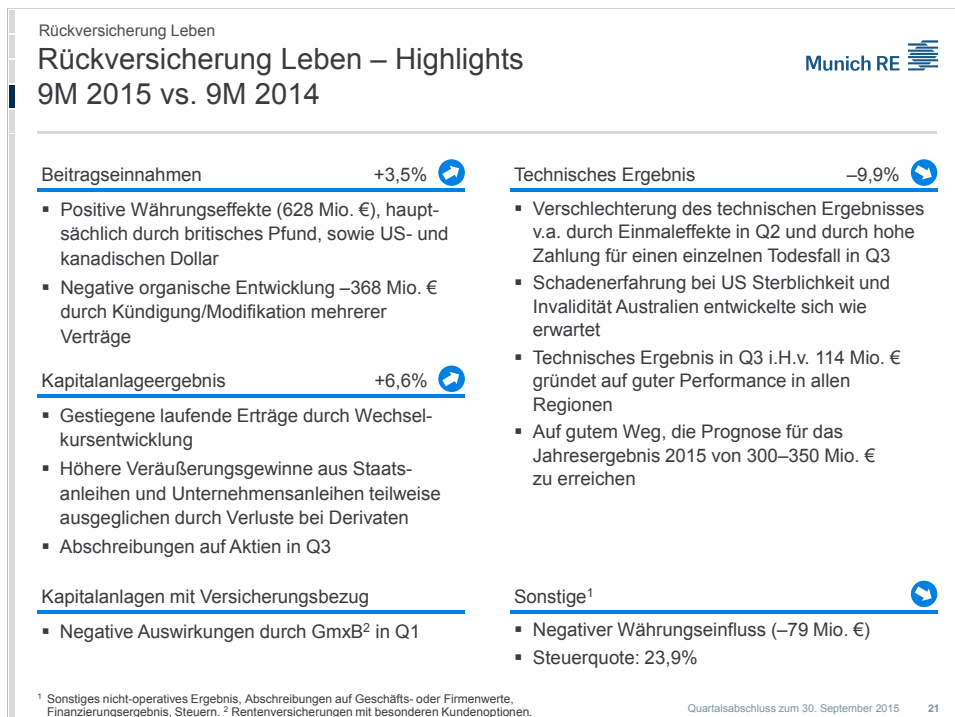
Rückversicherung Leben

Rückversicherung Leben – Highlights
9M 2015 vs. 9M 2014

Munich RE

Beitragseinnahmen +3,5%

▪ Positive Währungseffekte (628 Mio. €), hauptsächlich durch britisches Pfund, sowie US- und kanadischen Dollar
▪ Negative organische Entwicklung –368 Mio. € durch Kündigung/Modifikation mehrerer Verträge

Kapitalanlageergebnis +6,6%

▪ Gestiegene laufende Erträge durch Wechselkursentwicklung
▪ Höhere Veräußerungsgewinne aus Staatsanleihen und Unternehmensanleihen teilweise ausgeglichen durch Verluste bei Derivaten
▪ Abschreibungen auf Aktien in Q3

Kapitalanlagen mit Versicherungsbezug

▪ Negative Auswirkungen durch GmxB$^2$ in Q1

Technisches Ergebnis –9,9%

▪ Verschlechterung des technischen Ergebnisses v.a. durch Einmaleffekte in Q2 und durch hohe Zahlung für einen einzelnen Todesfall in Q3
▪ Schadenerfahrung bei US Sterblichkeit und Invalidität Australien entwickelte sich wie erwartet
▪ Technisches Ergebnis in Q3 i.H.v. 114 Mio. € gründet auf guter Performance in allen Regionen
▪ Auf gutem Weg, die Prognose für das Jahresergebnis 2015 von 300–350 Mio. € zu erreichen

Sonstige$^1$

▪ Negativer Währungseinfluss (–79 Mio. €)
▪ Steuerquote: 23,9%

$^1$ Sonstiges nicht-operatives Ergebnis, Abschreibungen auf Geschäfts- oder Firmenwerte, Finanzierungsergebnis, Steuern. $^2$ Rentenversicherungen mit besonderen Kundenoptionen.

Quartalsabschluss zum 30. September 2015 21